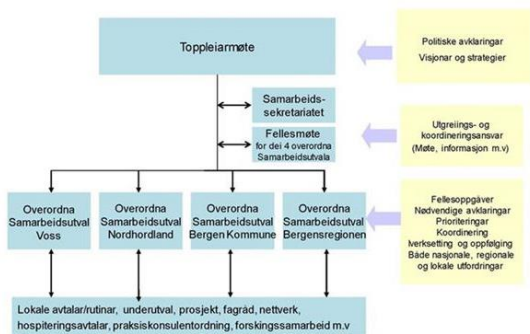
Toppleiarmøte

Politiske avklaringar
Visjonar og strategier

Samarbeids-
sekretariatet

Fellesmøte
for dei 4 overordna
Samarbeidsutvala

Utgreiings- og
koordineringsansvar
(Møte, informasjon m.v)

Overordna
Samarbeidsutval
Voss

Overordna
Samarbeidsutval
Nordhordland

Overordna
Samarbeidsutval
Bergen Kommune

Overordna
Samarbeidsutval
Bergensregionen

Fellesoppgåver
Nødvendige avklaringar
Prioriteringar
Koordinering
Iverksetting og oppfølging
Både nasjonale, regionale
og lokale utfordringar

Lokale avtalar/rutinar, underutval, prosjekt, fagråd, nettverk,
hospiteringsavtalar, praksiskonsulentordning, forskingssamarbeid m.v